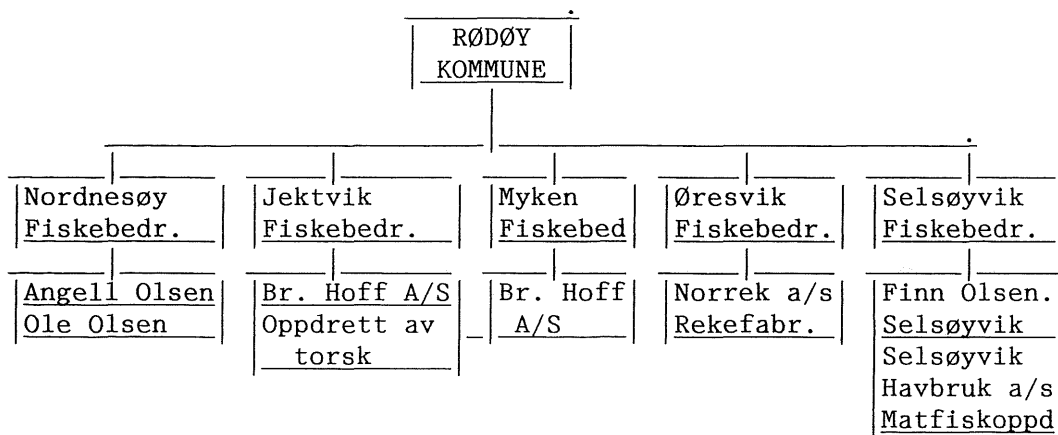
RØDØY KOMMUNE

Nordnesøy Fiskebedr.

Angell Olsen
Ole Olsen

Jektvik Fiskebedr.

Br. Hoff A/S
Oppdrett av torsk

Myken Fiskebed

Br. Hoff A/S

Øresvik Fiskebedr.

Norrek a/s
Rekefabr.

Selsøyvik Fiskebedr.

Finn Olsen.
Selsøyvik
Selsøyvik Havbruk a/s
Matfiskoppd